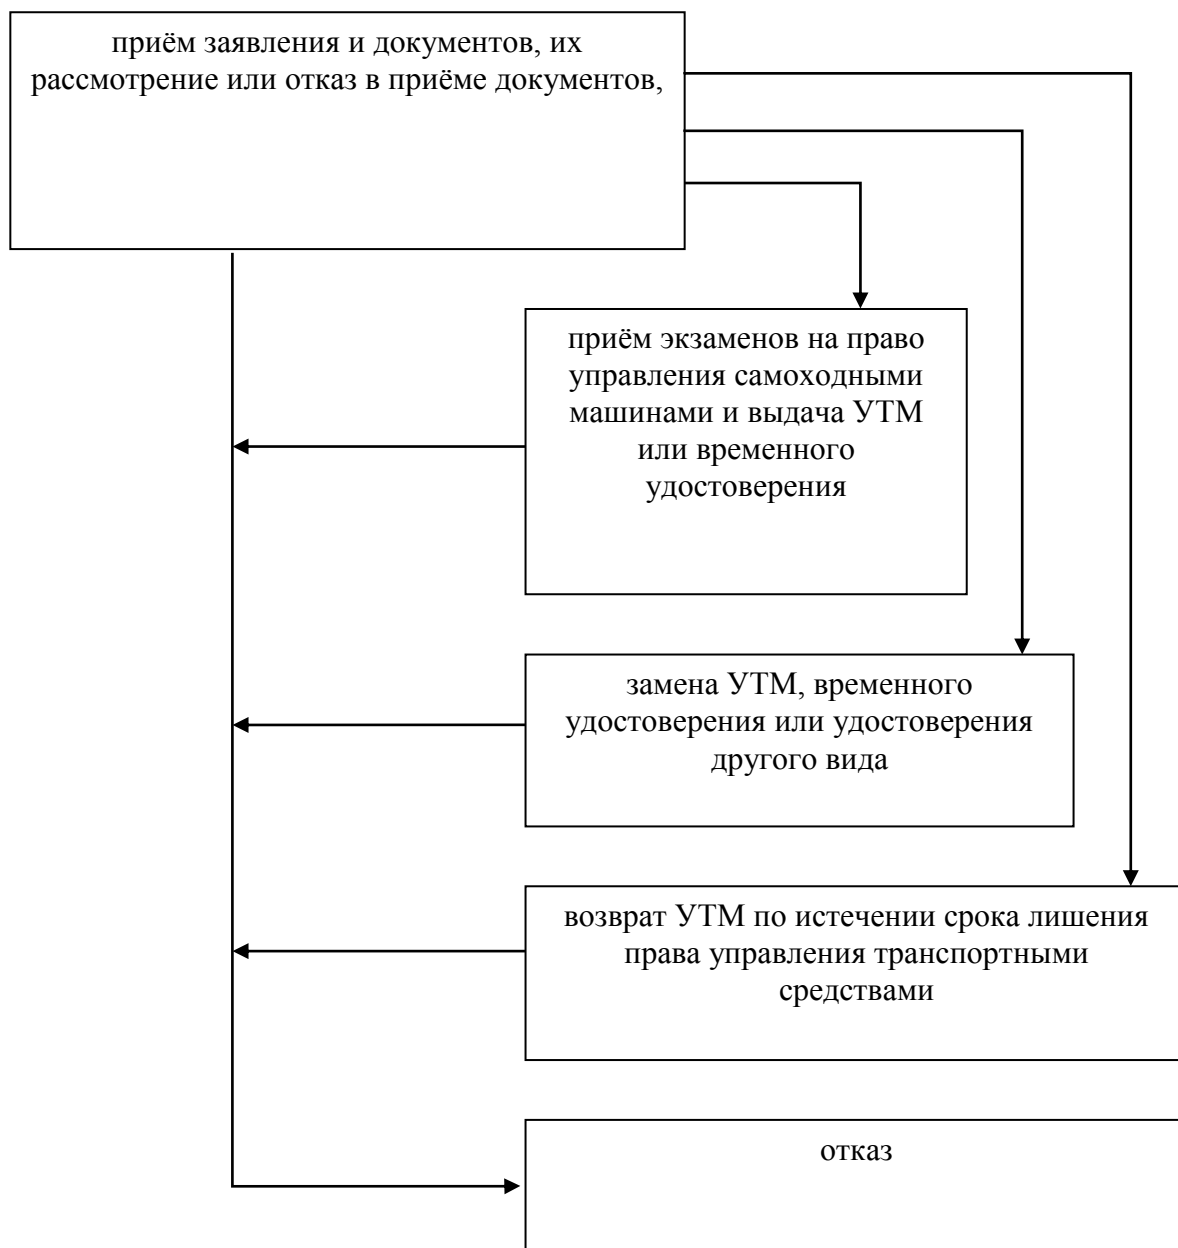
приём заявления и документов, их рассмотрение или отказ в приёме документов,

приём экзаменов на право управления самоходными машинами и выдача УТМ или временного удостоверения

замена УТМ, временного удостоверения или удостоверения другого вида

возврат УТМ по истечении срока лишения права управления транспортными средствами

отказ